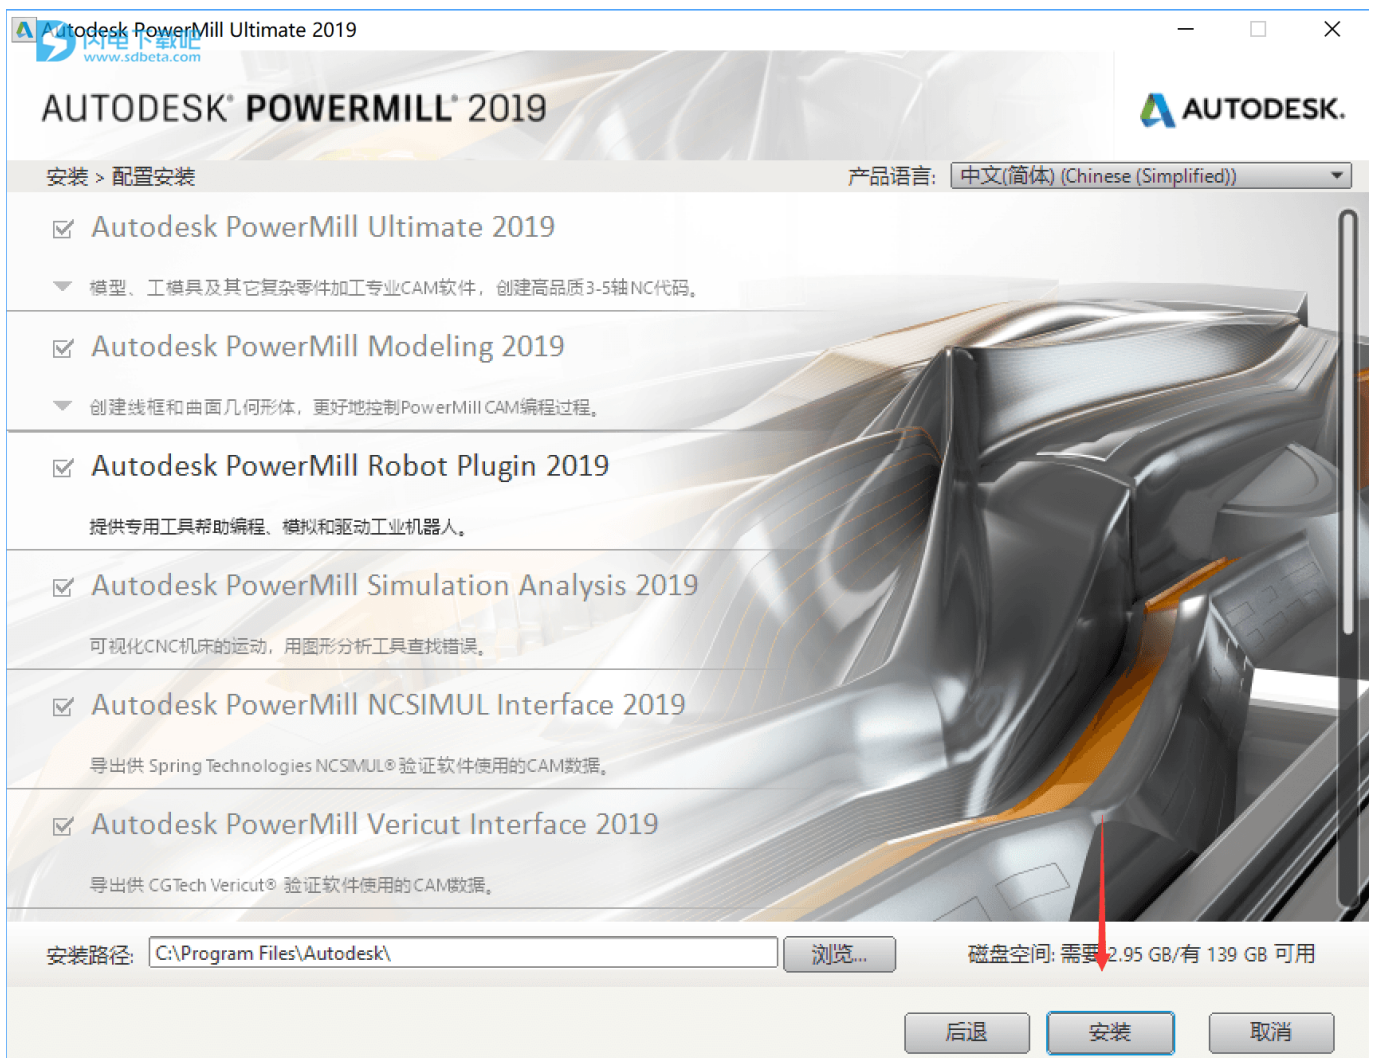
Autodesk PowerMill Ultimate 2019

闪电下载吧
www.sdbeta.com

AUTODESK® POWERMILL® 2019

AUTODESK.

安装 > 配置安装

产品语言: 中文(简体) (Chinese (Simplified))

Autodesk PowerMill Ultimate 2019

模型、工模具及其它复杂零件加工专业CAM软件，创建高品质3-5轴NC代码。

Autodesk PowerMill Modeling 2019

创建线框和曲面几何形体，更好地控制PowerMill CAM编程过程。

Autodesk PowerMill Robot Plugin 2019

提供专用工具帮助编程、模拟和驱动工业机器人。

Autodesk PowerMill Simulation Analysis 2019

可视化CNC机床的运动，用图形分析工具查找错误。

Autodesk PowerMill NCSIMUL Interface 2019

导出供 Spring Technologies NCSIMUL® 验证软件使用的CAM数据。

Autodesk PowerMill Vericut Interface 2019

导出供 CGTech Vericut® 验证软件使用的CAM数据。

安装路径: C:\Program Files\Autodesk\

浏览...

磁盘空间: 需要 2.95 GB/有 139 GB 可用

后退

安装

取消